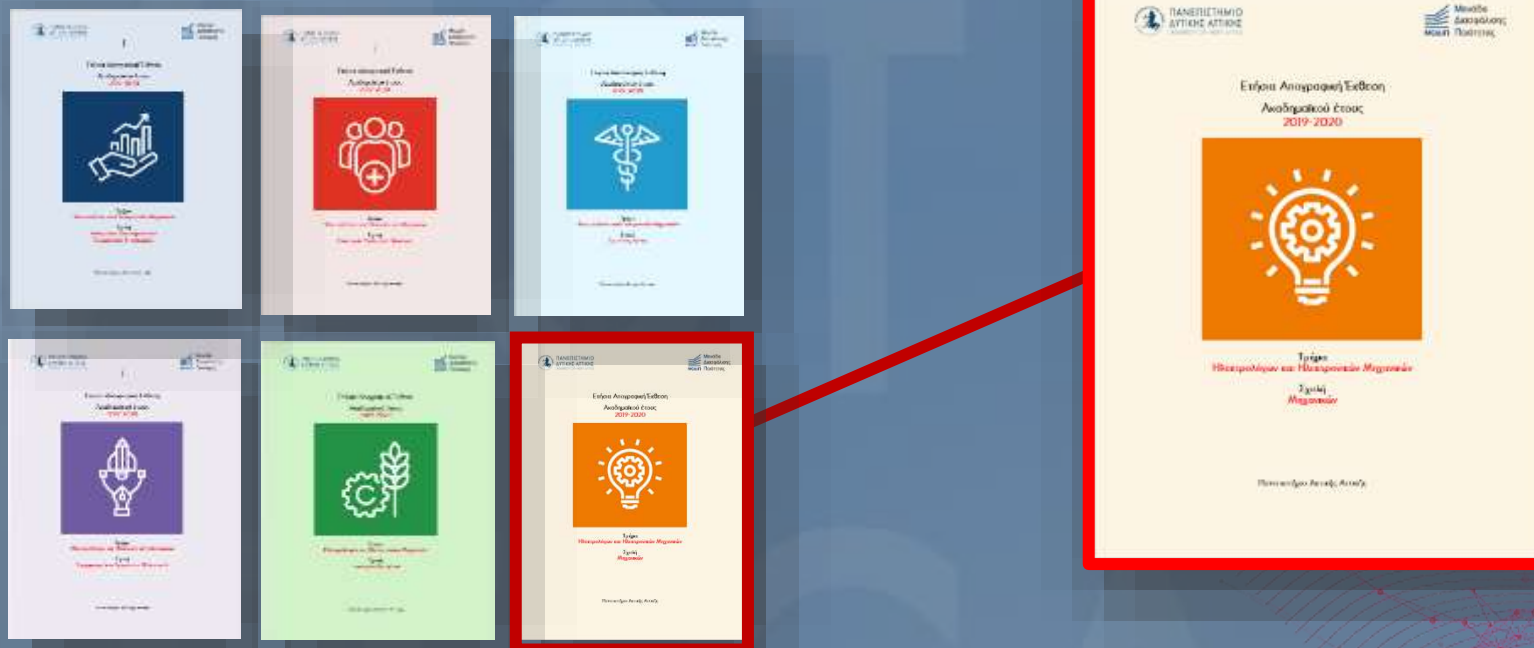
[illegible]

Ετήσια Απογραφική Έκθεση
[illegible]

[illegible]

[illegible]

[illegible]

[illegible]

Ετήσια Απογραφική Έκθεση
Ακαδημαϊκού έτους
2019-2020

Τμήμα
Ηλεκτρολόγων και Ηλεκτρονικών Μηχανικών

Σχολή
Μηχανικών

Πανεπιστήμιο Δυτικής Αττικής

ΠΑΝΕΠΙΣΤΗΜΙΟ ΔΥΤΙΚΗΣ ΑΤΤΙΚΗΣ

ΜΟΔΙΠ Μονάδα Διασφάλισης Ποιότητας

Ετήσια Απογραφική Έκθεση
Ακαδημαϊκού έτους
2019-2020

Τμήμα
Ηλεκτρολόγων και Ηλεκτρονικών Μηχανικών

Σχολή
Μηχανικών

Πανεπιστήμιο Δυτικής Αττικής